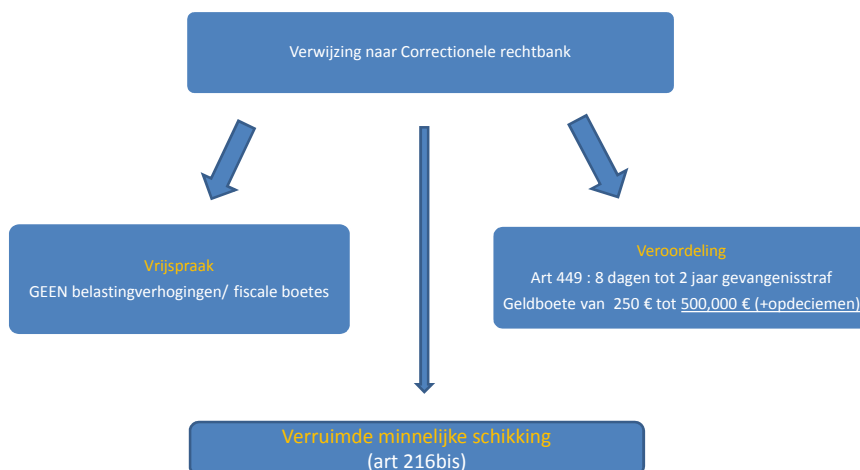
Verwijzing naar Correctionele rechtbank

Vrijspraak
GEEN belastingverhogingen/ fiscale boetes

Veroordeling
Art 449 : 8 dagen tot 2 jaar gevangenisstraf
Geldboete van 250 € tot 500,000 € (+opdeciemen)

Verruimde minnelijke schikking
(art 216bis)